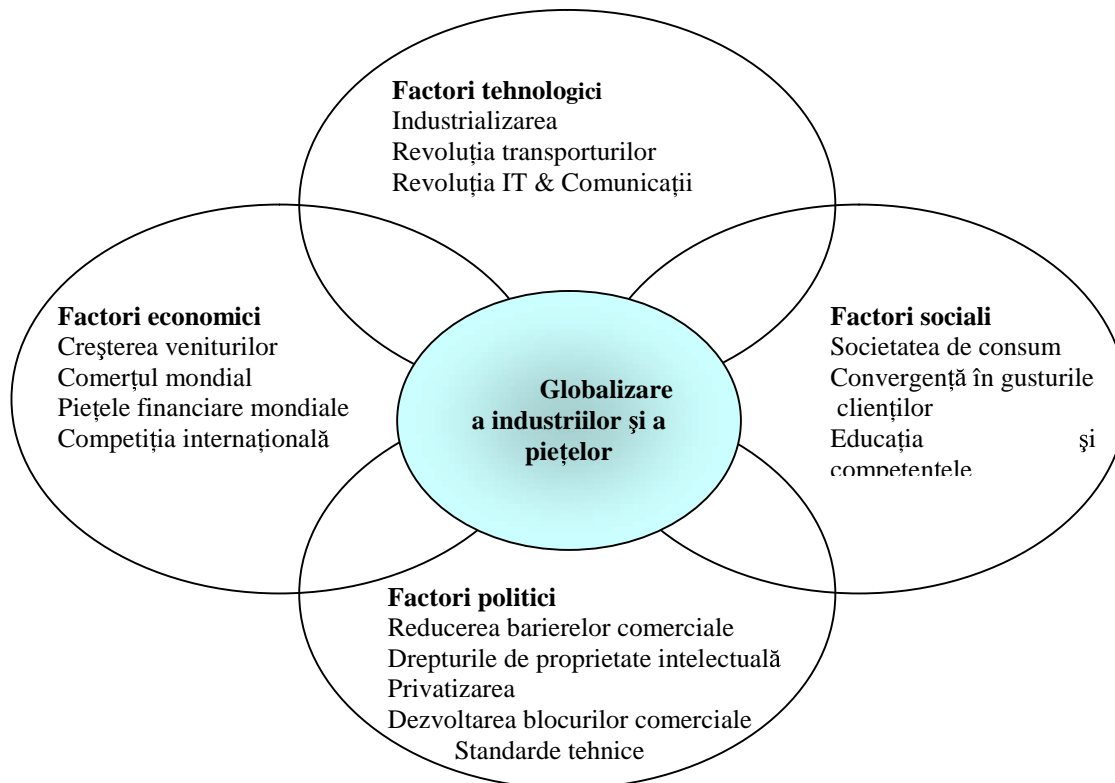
**Factori tehnologici**
Industrializarea
Revoluția transporturilor
Revoluția IT & Comunicații

**Factori economici**
Creşterea veniturilor
Comerțul mondial
Piețele financiare mondiale
Competiția internațională

**Globalizare a industriilor şi a piețelor**

**Factori sociali**
Societatea de consum
Convergență în gusturile clienților
Educația şi competentele

**Factori politici**
Reducerea barierelor comerciale
Drepturile de proprietate intelectuală
Privatizarea
Dezvoltarea blocurilor comerciale
Standarde tehnice